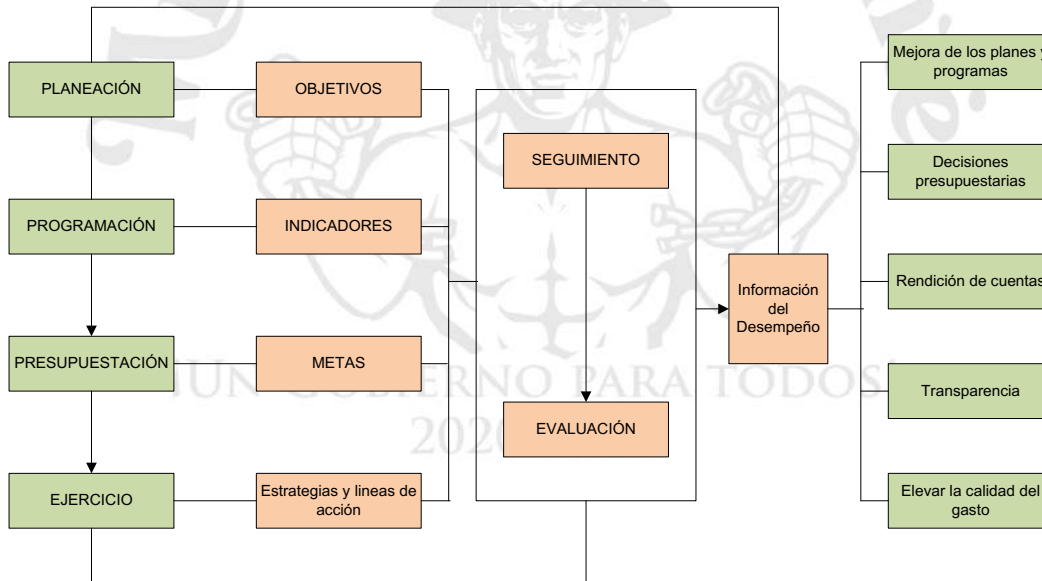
PLANEACIÓN

OBJETIVOS

PROGRAMACIÓN

INDICADORES

PRESUPUESTACIÓN

METAS

EJERCICIO

Estrategias y lineas de acción

SEGUIMIENTO

EVALUACIÓN

Información del Desempeño

Mejora de los planes y programas

Decisiones presupuestarias

Rendición de cuentas

Transparencia

Elevar la calidad del gasto

UN GOBIERNO PARA TODOS
2020